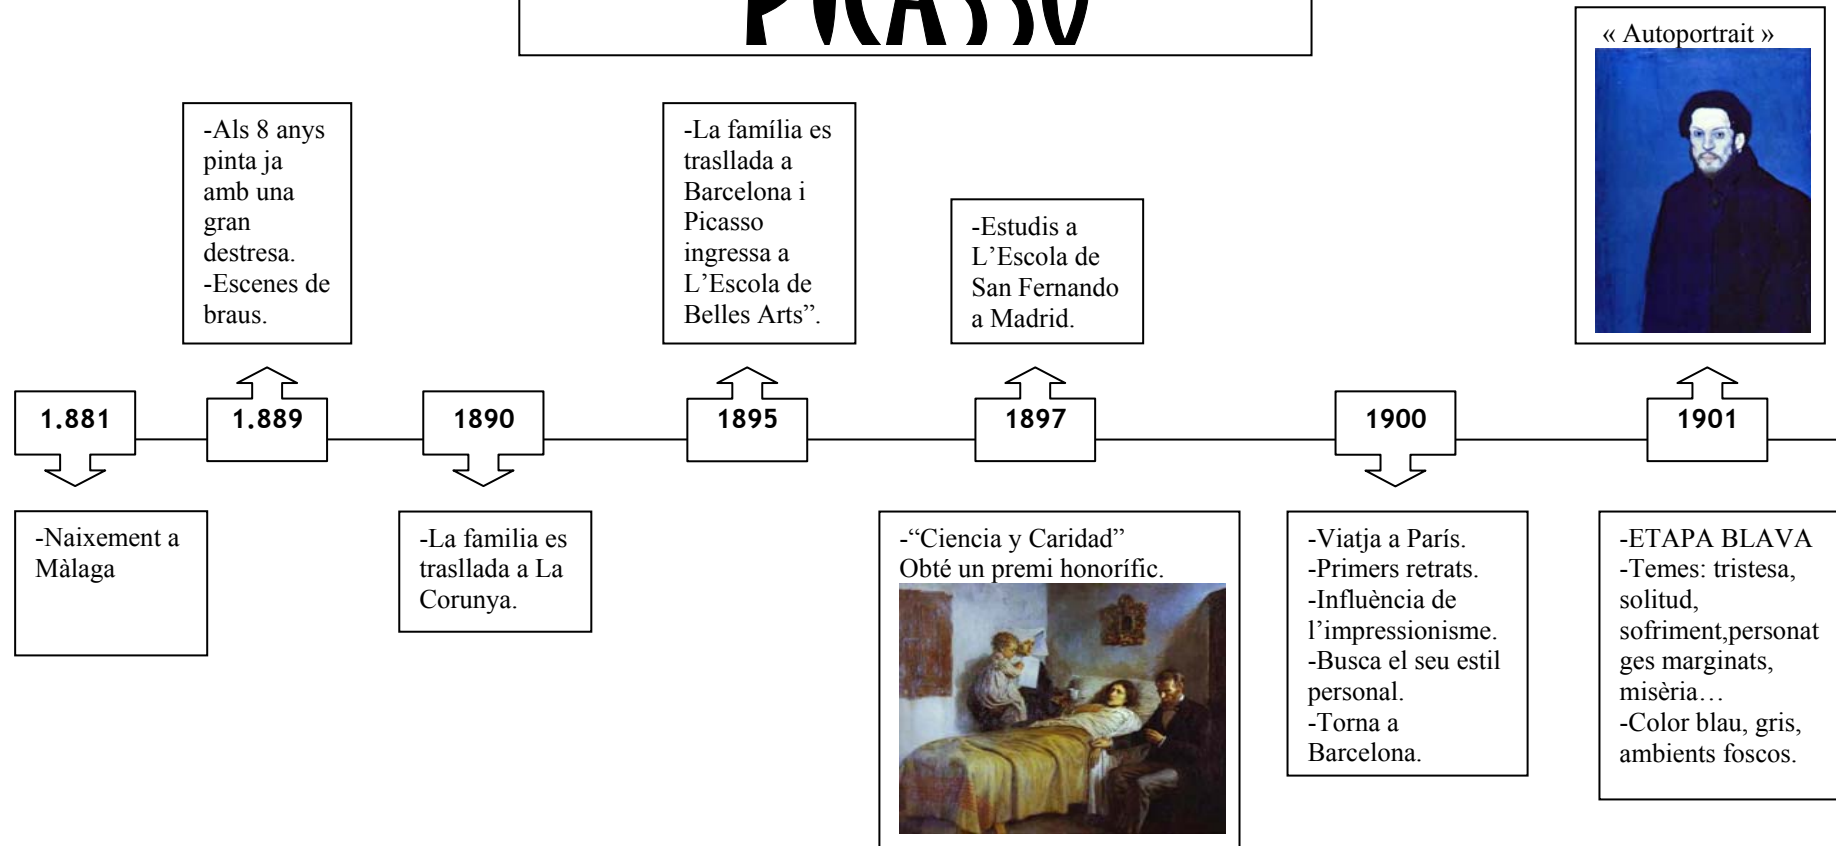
PICASSO

-Als 8 anys pinta ja amb una gran destresa.
-Escenes de braus.

-La família es traslllada a Barcelona i Picasso ingressa a L'Escola de Belles Arts".

-Estudis a L'Escola de San Fernando a Madrid.

« Autoportrait »

1.881

1.889

1890

1895

1897

1900

1901

-Naixement a Màlaga

-La familia es traslllada a La Corunya.

-"Ciencia y Caridad" Obté un premi honorífic.

-Viatja a París.
-Primers retrats.
-Influència de l'impressionisme.
-Busca el seu estil personal.
-Torna a Barcelona.

-ETAPA BLAVA
-Temes: tristesa, solitud, sofriment,personatges marginats, misèria…
-Color blau, gris, ambients foscos.